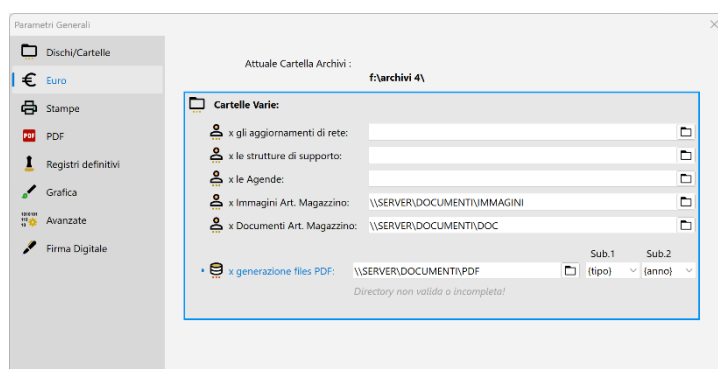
Parametri Generali

Dischi/Cartelle
Euro
Stampe
PDF
Registri definitivi
Grafica
Avanzate
Firma Digitale

Attuale Cartella Archivi :
f:\archivi 4\

Cartelle Varie:

x gli aggiornamenti di rete:
x le strutture di supporto:
x le Agende:
x Immagini Art. Magazzino: \\SERVER\DOCUMENTI\IMMAGINI
x Documenti Art. Magazzino: \\SERVER\DOCUMENTI\DOC

Sub.1 Sub.2
x generazione files PDF: \\SERVER\DOCUMENTI\PDF (tipo) (anno)
Directory non valida o incompleta!